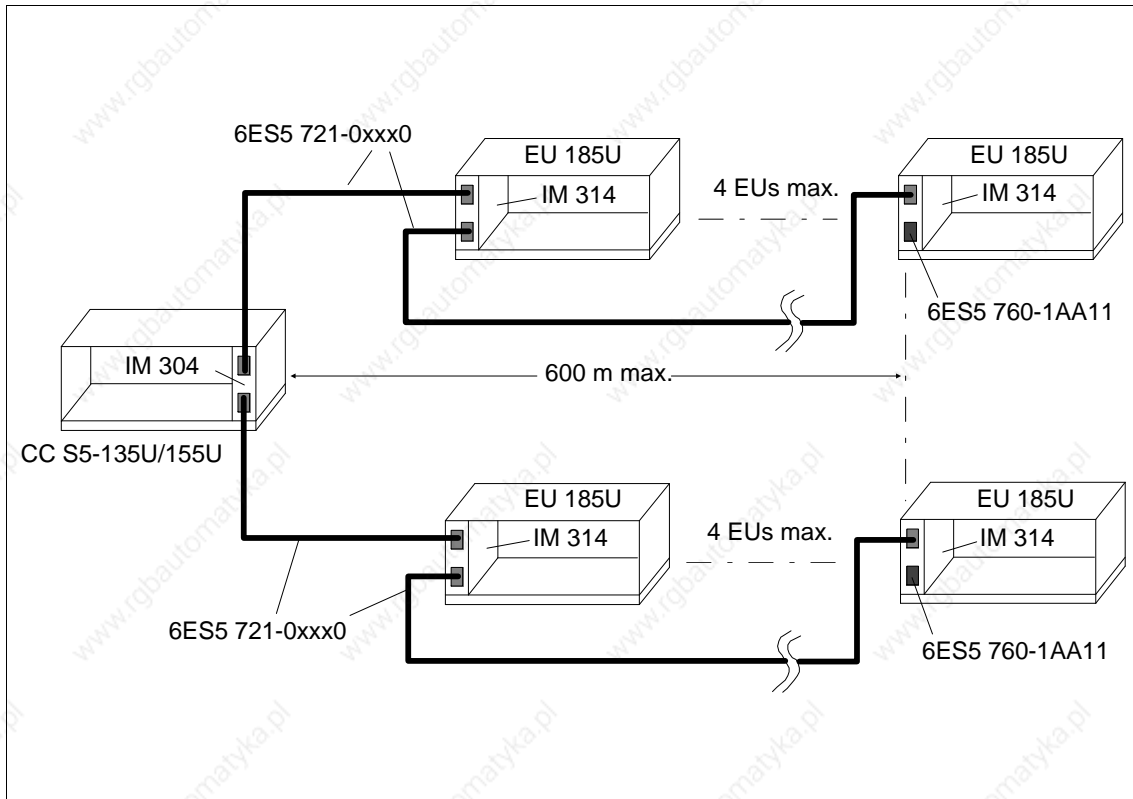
6ES5 721-0xxx0

EU 185U

IM 314

4 EUs max.

EU 185U

IM 314

6ES5 760-1AA11

IM 304

600 m max.

CC S5-135U/155U

EU 185U

IM 314

4 EUs max.

EU 185U

IM 314

6ES5 721-0xxx0

6ES5 760-1AA11

www.rgbautomatyka.pl